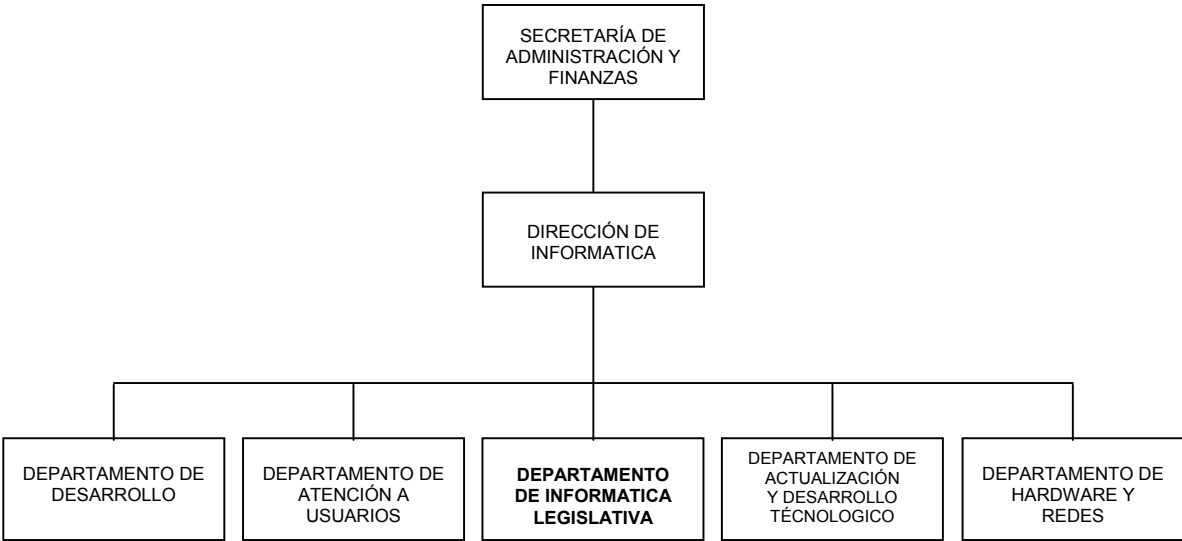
SECRETARÍA DE ADMINISTRACIÓN Y FINANZAS

DIRECCIÓN DE INFORMATICA

DEPARTAMENTO DE DESARROLLO

DEPARTAMENTO DE ATENCIÓN A USUARIOS

**DEPARTAMENTO DE INFORMATICA LEGISLATIVA**

DEPARTAMENTO DE ACTUALIZACIÓN Y DESARROLLO TÉCNOLOGICO

DEPARTAMENTO DE HARDWARE Y REDES